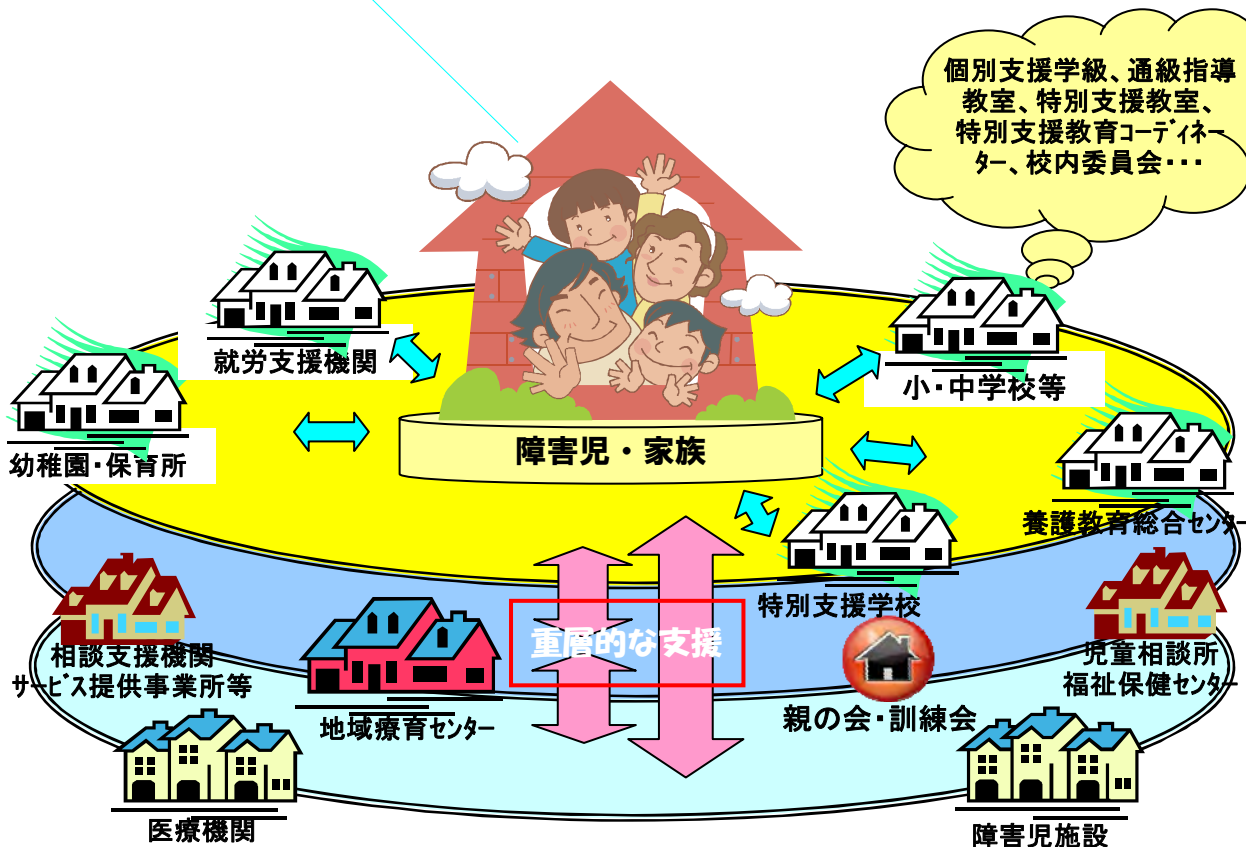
個別支援学級、通級指導教室、特別支援教室、特別支援教育コーディネーター、校内委員会・・・

就労支援機関

小・中学校等

幼稚園・保育所

障害児・家族

養護教育総合センター

特別支援学校

重層的な支援

相談支援機関
サービス提供事業所等

地域療育センター

親の会・訓練会

児童相談所
福祉保健センター

医療機関

障害児施設